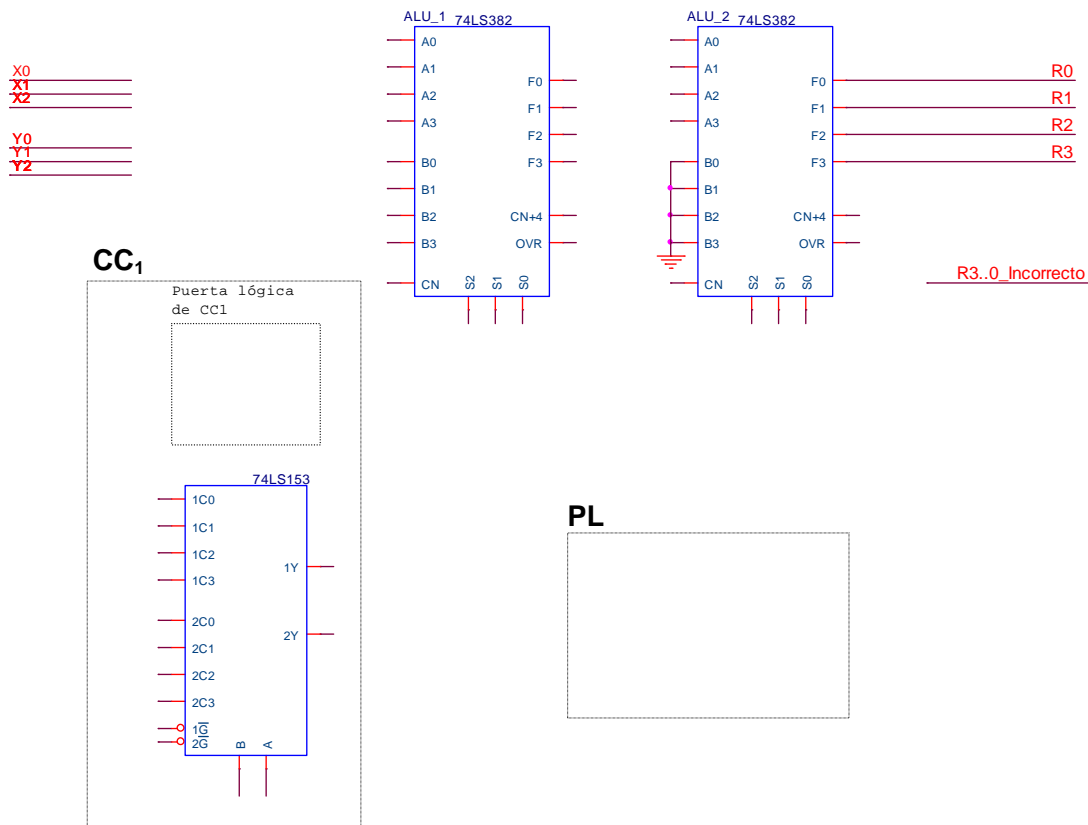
X0
X1
X2

Y0
Y1
Y2

ALU_1 74LS382
A0
A1
A2
A3
B0
B1
B2
B3
CN
S2
S1
S0
F0
F1
F2
F3
CN+4
OVR

ALU_2 74LS382
A0
A1
A2
A3
B0
B1
B2
B3
CN
S2
S1
S0
F0
F1
F2
F3
CN+4
OVR

R0
R1
R2
R3

R3..0_Incorrecto

$CC_1$

Puerta lógica de CC1

74LS153
1C0
1C1
1C2
1C3
2C0
2C1
2C2
2C3
$1\overline{G}$
$2\overline{G}$
B
A
1Y
2Y

PL